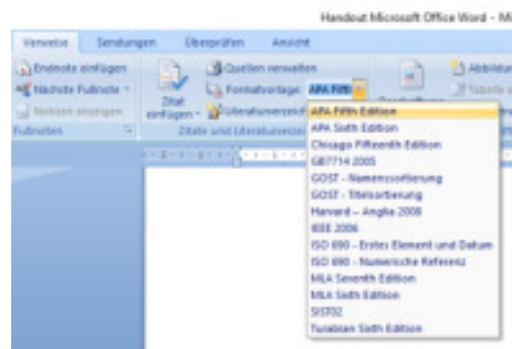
Handout Microsoft Office Word - Mi

Verweise Sendungen Überprüfen Ansicht

Endnote einfügen
Nächste Fußnote
Notizen anzeigen
Fußnoten

Zitat einfügen
Quellen verwalten
Formatvorlage: APA Fifth
Literaturverzeichnis
Zitate und Literaturverzeichnis

Abbildung
Tabelle

APA Fifth Edition
APA Sixth Edition
Chicago Fifteenth Edition
GB7714 2005
GOST - Namenssortierung
GOST - Titelsortierung
Harvard – Anglia 2008
IEEE 2006
ISO 690 - Erstes Element und Datum
ISO 690 - Numerische Referenz
MLA Seventh Edition
MLA Sixth Edition
SIST02
Turabian Sixth Edition